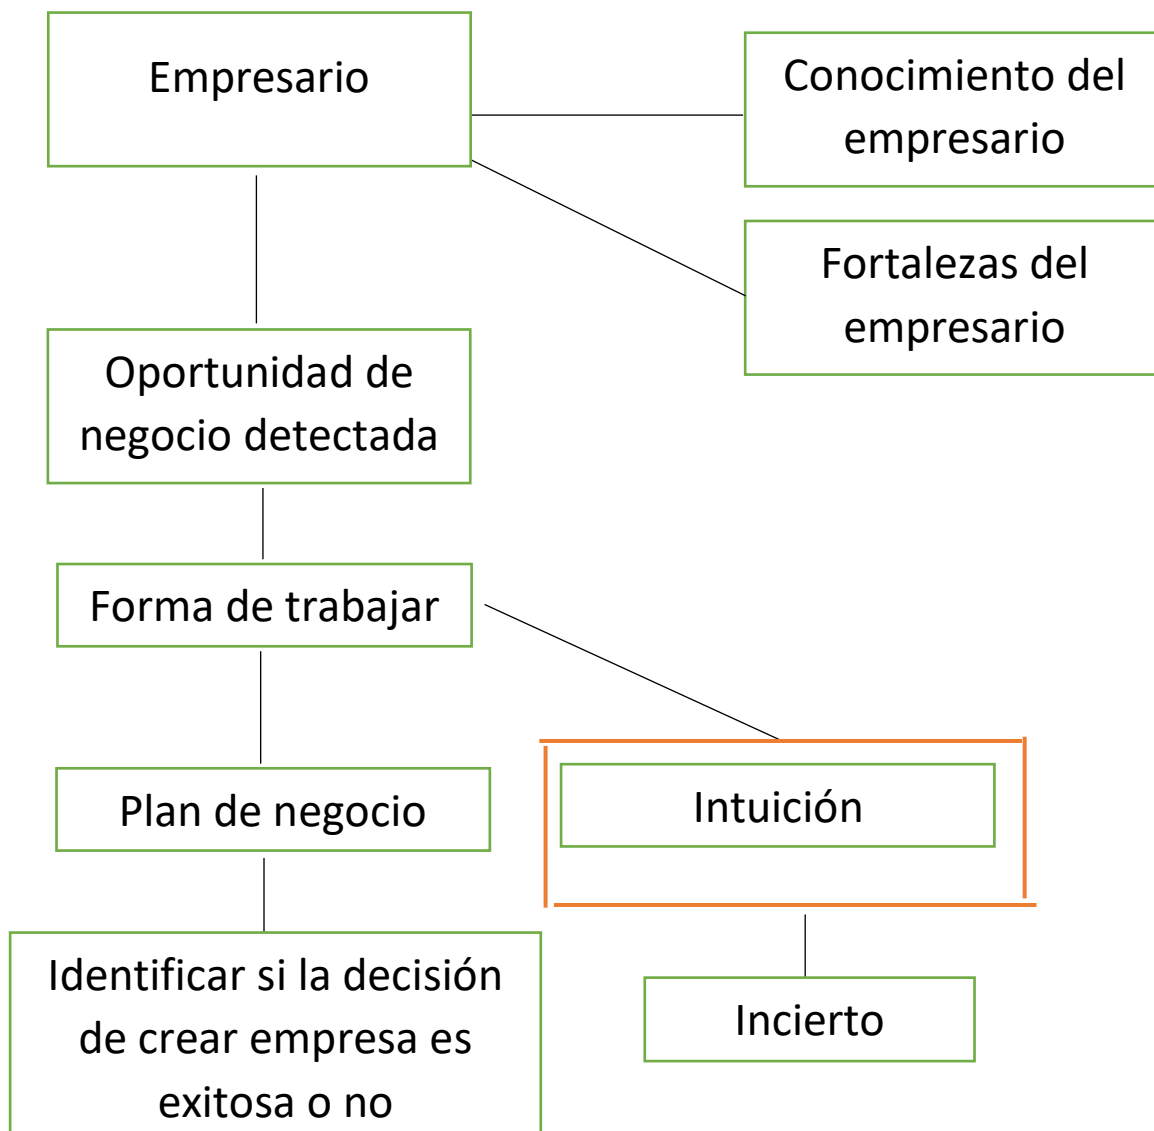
Empresario

Conocimiento del empresario

Fortalezas del empresario

Oportunidad de negocio detectada

Forma de trabajar

Plan de negocio

Intuición

Identificar si la decisión de crear empresa es exitosa o no

Incierto